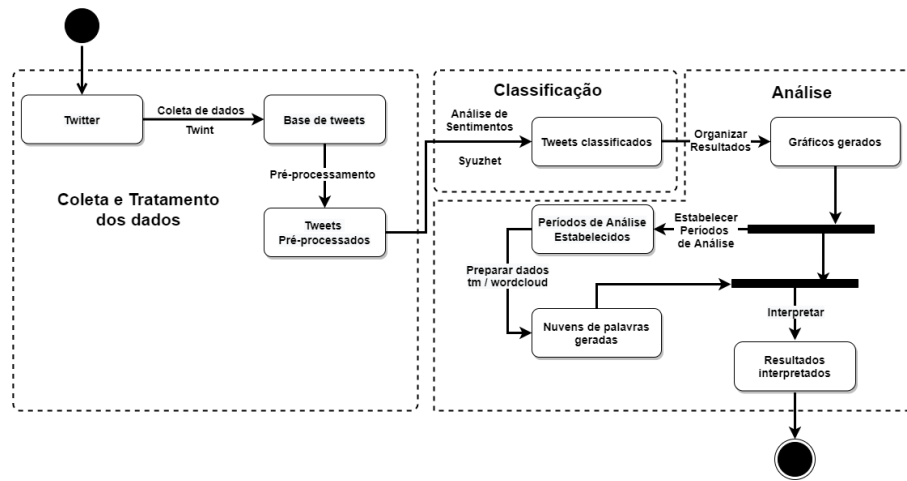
Twitter

Coleta de dados
Twint

Base de tweets

Pré-processamento

Coleta e Tratamento dos dados

Tweets Pré-processados

Classificação

Análise de Sentimentos

Syuzhet

Tweets classificados

Organizar Resultados

Análise

Gráficos gerados

Períodos de Análise Estabelecidos

Estabelecer Períodos de Análise

Preparar dados tm / wordcloud

Nuvens de palavras geradas

Interpretar

Resultados interpretados